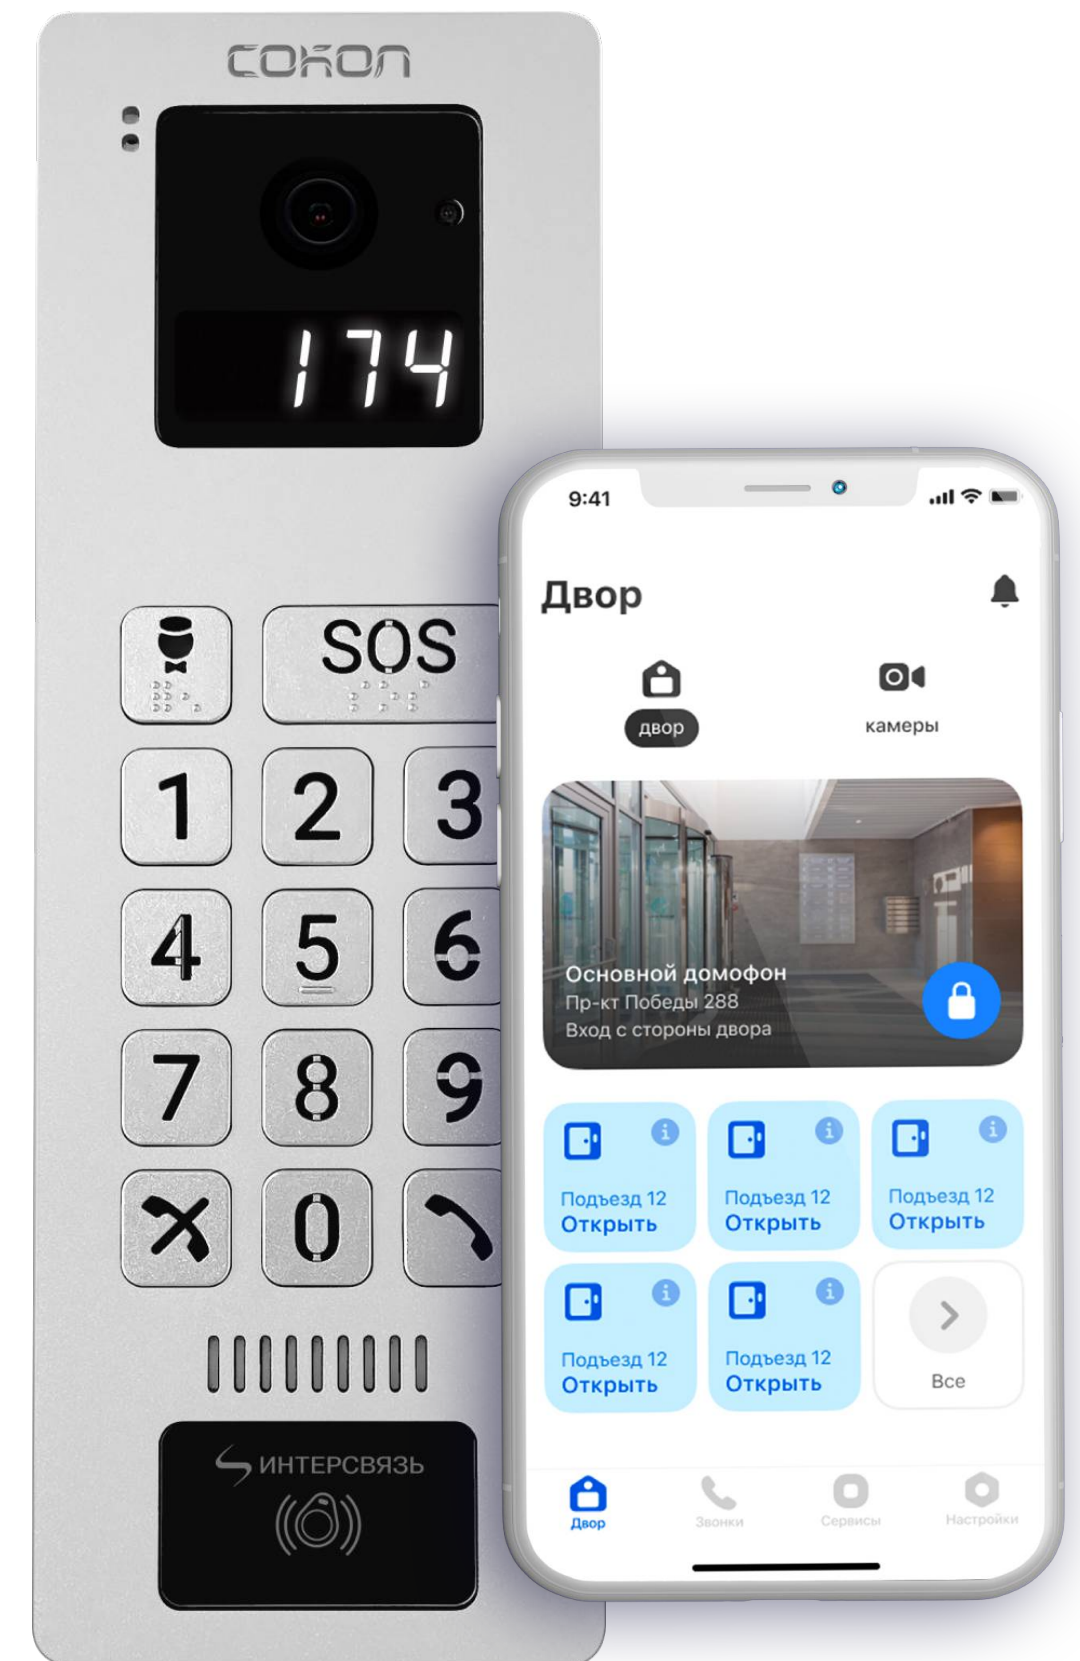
СОКОЛ

174

SOS

1 2 3
4 5 6
7 8 9
0

ИНТЕРСВЯЗЬ

9:41

Двор

двор

камеры

Основной домофон
Пр-кт Победы 288
Вход с стороны двора

Подъезд 12
Открыть

Подъезд 12
Открыть

Подъезд 12
Открыть

Подъезд 12
Открыть

Подъезд 12
Открыть

Все

Двор
Звонки
Сервисы
Настройки